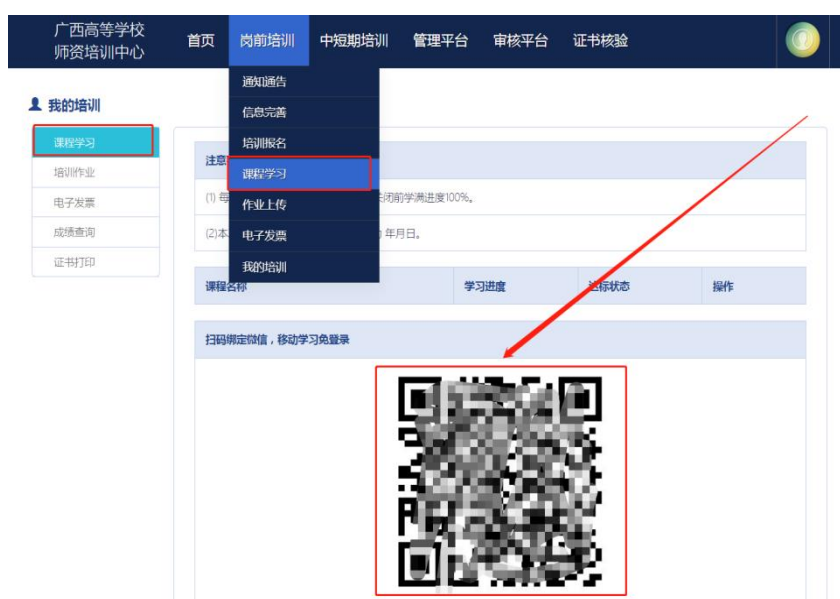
广西高等学校
师资培训中心

首页 岗前培训 中短期培训 管理平台 审核平台 证书核验

通知通告
信息完善
培训报名
课程学习
作业上传
电子发票
我的培训

我的培训

课程学习
培训作业
电子发票
成绩查询
证书打印

注意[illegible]

(1) 每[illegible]关闭前学满进度100%。

(2)本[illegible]年月日。

| 课程名称 | 学习进度 | 达标状态 | 操作 |
|---|---|---|---|

扫码绑定微信，移动学习免登录